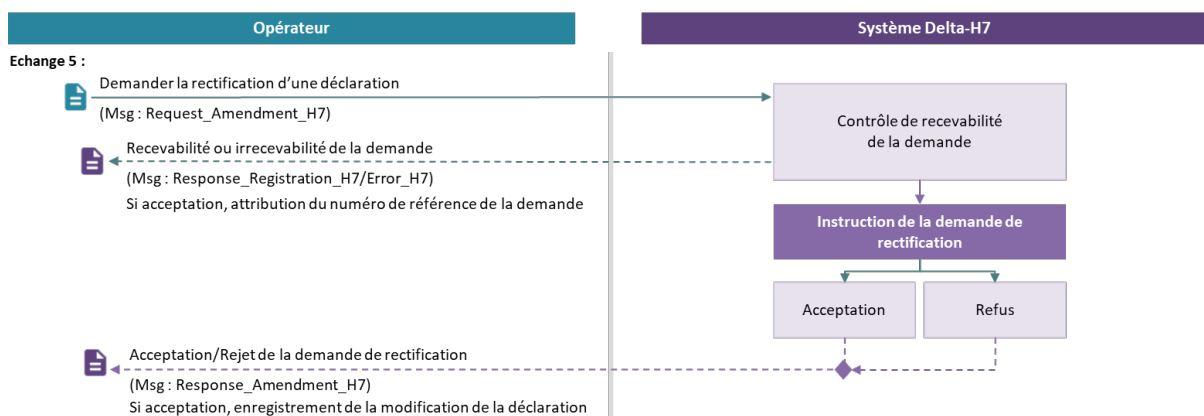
Opérateur

Système Delta-H7

Echange 5 :

Demander la rectification d'une déclaration
(Msg : Request_Amendment_H7)

Contrôle de recevabilité de la demande

Recevabilité ou irrecevabilité de la demande
(Msg : Response_Registration_H7/Error_H7)
Si acceptation, attribution du numéro de référence de la demande

Instruction de la demande de rectification

Acceptation

Refus

Acceptation/Rejet de la demande de rectification
(Msg : Response_Amendment_H7)
Si acceptation, enregistrement de la modification de la déclaration